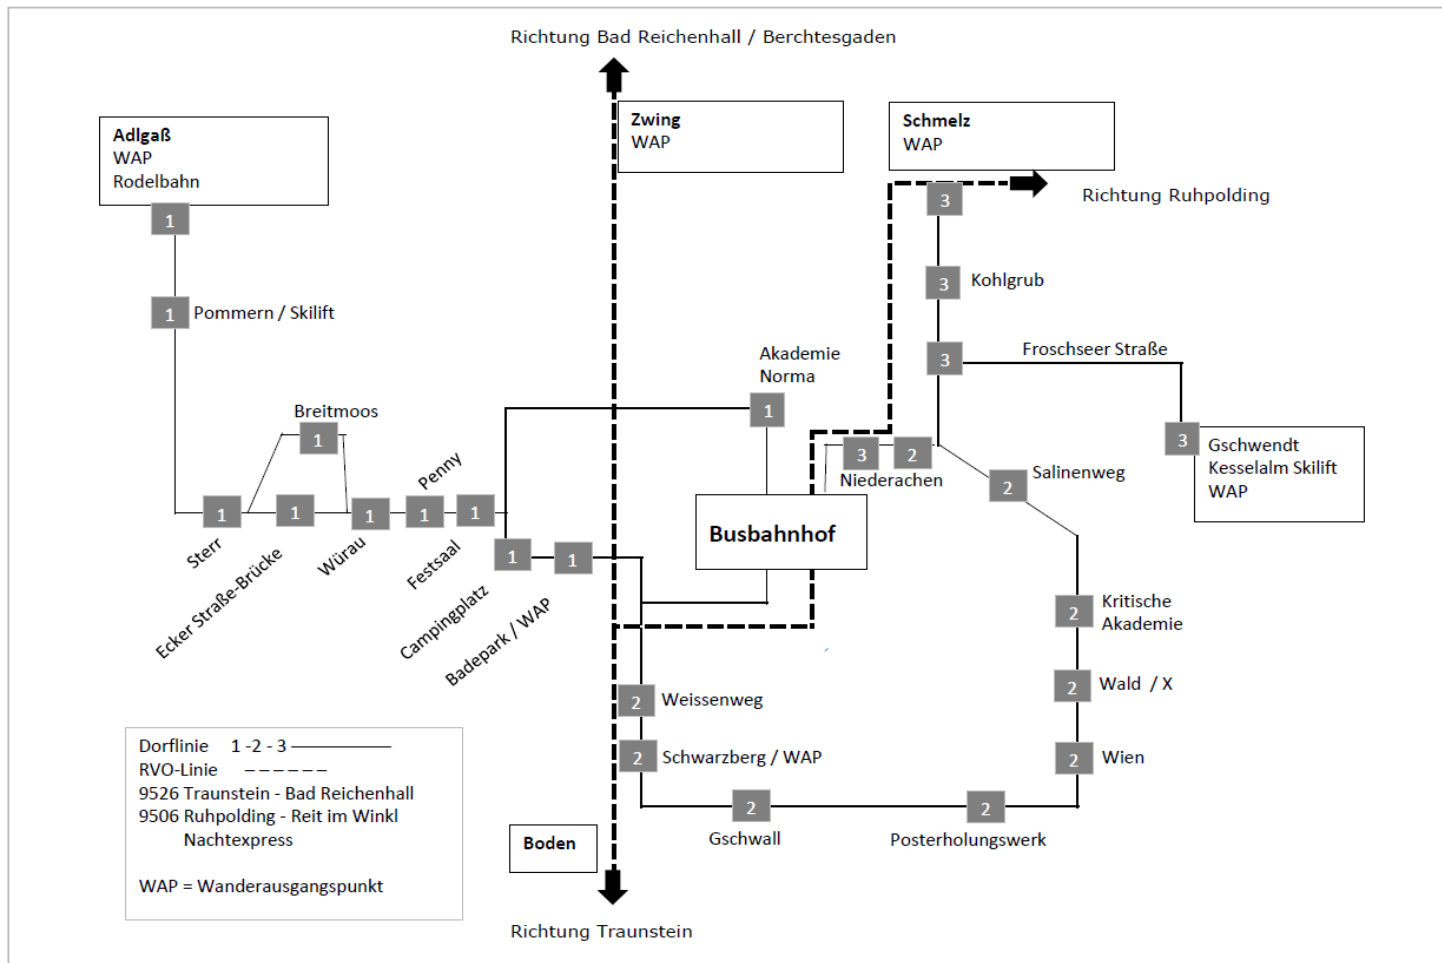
Richtung Bad Reichenhall / Berchtesgaden

Adlgaß
WAP
Rodelbahn

Zwing
WAP

Schmelz
WAP

Richtung Ruhpolding

1

1 Pommern / Skilift

3

3 Kohlgrub

3 Froschseer Straße

Akademie
Norma

1

Breitmoos

1

3 Gschwendt
Kesselalm Skilift
WAP

3 2
Niederachen

2 Salinenweg

1 1 1 1 1
Sterr
Ecker Straße-Brücke
Würau
Penny
Festsaal

Busbahnhof

1 1
Campingplatz
Badepark / WAP

2 Kritische
Akademie

2 Wald / X

2 Weissenweg

2 Schwarzberg / WAP

2 Wien

2 2
Gschwall
Posterholungswerk

Boden

Dorflinie 1 -2 - 3
RVO-Linie
9526 Traunstein - Bad Reichenhall
9506 Ruhpolding - Reit im Winkl
Nachtexpress

WAP = Wanderausgangspunkt

Richtung Traunstein